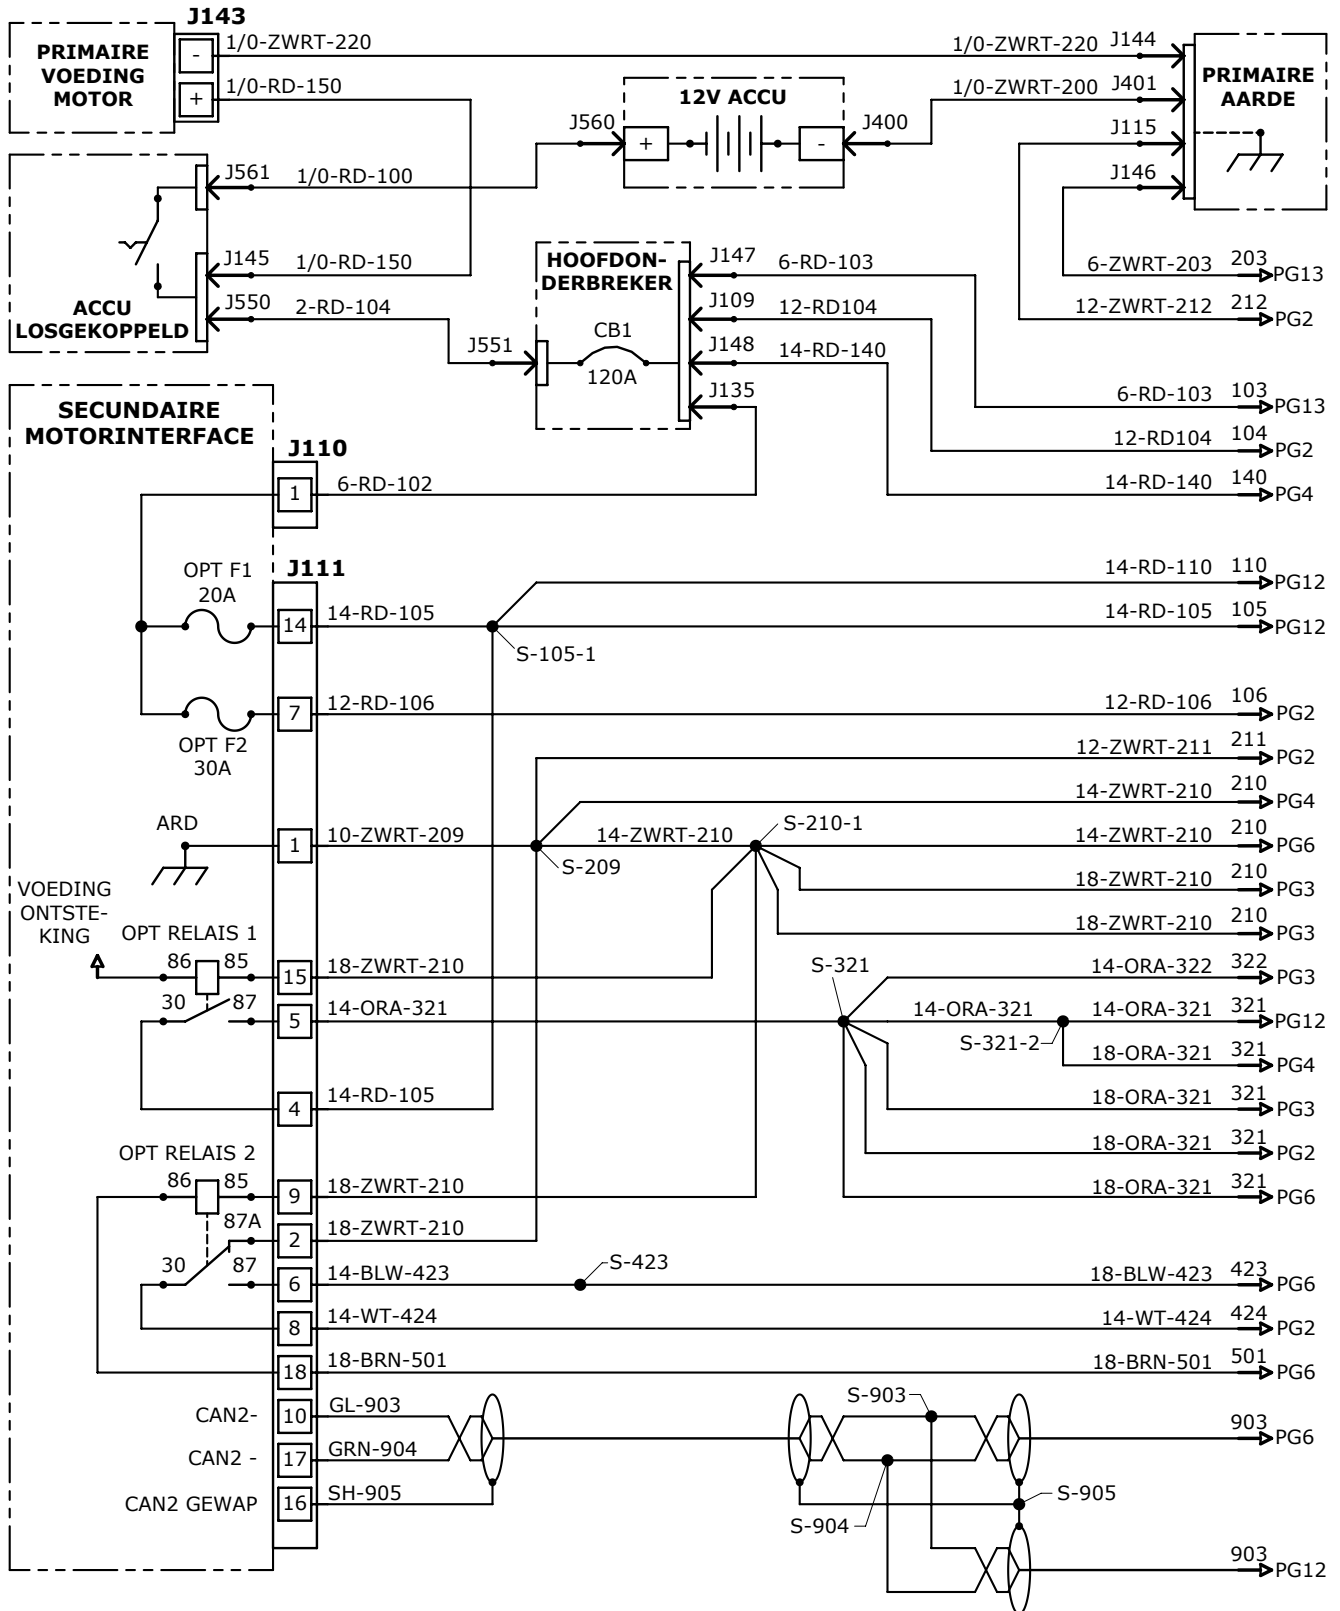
J143
PRIMAIRE VOEDING MOTOR
-
+
1/0-ZWRT-220
1/0-RD-150
1/0-ZWRT-220 J144
1/0-ZWRT-200 J401
PRIMAIRE AARDE
12V ACCU
J560
+
-
J400
J115
J146
J561 1/0-RD-100
J145 1/0-RD-150
ACCU LOSGEKOPPELD
J550 2-RD-104
HOOFDONDERBREKER
J147 6-RD-103
J109 12-RD104
J148 14-RD-140
J135
J551
CB1
120A
6-ZWRT-203 203 PG13
12-ZWRT-212 212 PG2
6-RD-103 103 PG13
12-RD104 104 PG2
14-RD-140 140 PG4
SECUNDAIRE MOTORINTERFACE
J110
1 6-RD-102
J111
OPT F1
20A
14 14-RD-105
S-105-1
14-RD-110 110 PG12
14-RD-105 105 PG12
7 12-RD-106
OPT F2
30A
12-RD-106 106 PG2
12-ZWRT-211 211 PG2
14-ZWRT-210 210 PG4
ARD
1 10-ZWRT-209
S-209
14-ZWRT-210
S-210-1
14-ZWRT-210 210 PG6
18-ZWRT-210 210 PG3
18-ZWRT-210 210 PG3
VOEDING ONTSTEKING
OPT RELAIS 1
86 85
15 18-ZWRT-210
30 87
5 14-ORA-321
S-321
14-ORA-322 322 PG3
14-ORA-321
14-ORA-321 321 PG12
S-321-2
18-ORA-321 321 PG4
4 14-RD-105
18-ORA-321 321 PG3
OPT RELAIS 2
18-ORA-321 321 PG2
86 85
9 18-ZWRT-210
18-ORA-321 321 PG6
87A
2 18-ZWRT-210
30 87
6 14-BLW-423
S-423
18-BLW-423 423 PG6
8 14-WT-424
14-WT-424 424 PG2
18 18-BRN-501
18-BRN-501 501 PG6
CAN2- 10 GL-903
S-903
CAN2 - 17 GRN-904
903 PG6
CAN2 GEWAP 16 SH-905
S-905
S-904
903 PG12